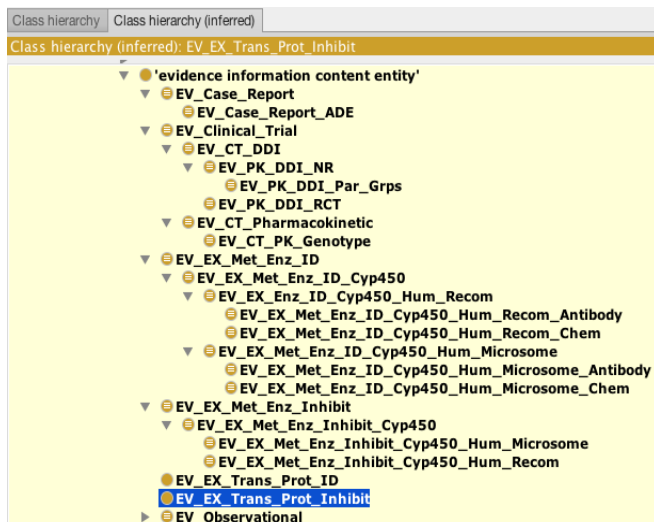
Class hierarchy | Class hierarchy (inferred)

Class hierarchy (inferred): EV_EX_Trans_Prot_Inhibit

'evidence information content entity'
EV_Case_Report
EV_Case_Report_ADE
EV_Clinical_Trial
EV_CT_DDI
EV_PK_DDI_NR
EV_PK_DDI_Par_Grps
EV_PK_DDI_RCT
EV_CT_Pharmacokinetic
EV_CT_PK_Genotype
EV_EX_Met_Enz_ID
EV_EX_Met_Enz_ID_Cyp450
EV_EX_Enz_ID_Cyp450_Hum_Recom
EV_EX_Met_Enz_ID_Cyp450_Hum_Recom_Antibody
EV_EX_Met_Enz_ID_Cyp450_Hum_Recom_Chem
EV_EX_Met_Enz_ID_Cyp450_Hum_Microsome
EV_EX_Met_Enz_ID_Cyp450_Hum_Microsome_Antibody
EV_EX_Met_Enz_ID_Cyp450_Hum_Microsome_Chem
EV_EX_Met_Enz_Inhibit
EV_EX_Met_Enz_Inhibit_Cyp450
EV_EX_Met_Enz_Inhibit_Cyp450_Hum_Microsome
EV_EX_Met_Enz_Inhibit_Cyp450_Hum_Recom
EV_EX_Trans_Prot_ID
EV_EX_Trans_Prot_Inhibit
EV_Observational